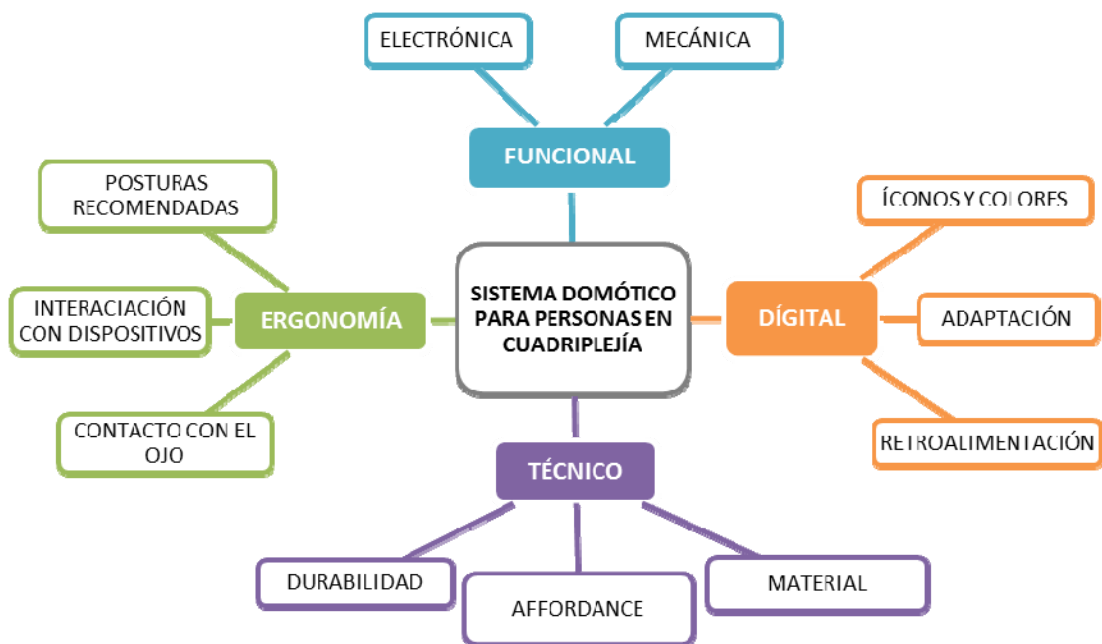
ELECTRÓNICA

MECÁNICA

FUNCIONAL

POSTURAS RECOMENDADAS

ÍCONOS Y COLORES

SISTEMA DOMÓTICO PARA PERSONAS EN CUADRIPLEJÍA

INTERACIACIÓN CON DISPOSITIVOS

ERGONOMÍA

DÍGITAL

ADAPTACIÓN

CONTACTO CON EL OJO

RETROALIMENTACIÓN

TÉCNICO

DURABILIDAD

AFFORDANCE

MATERIAL